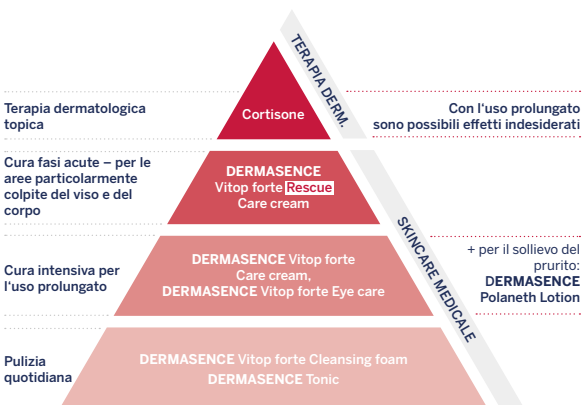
Terapia dermatologica topica

Cortisone

TERAPIA DERM.

Con l'uso prolungato sono possibili effetti indesiderati

Cura fasi acute – per le aree particolarmente colpite del viso e del corpo

DERMASENCE Vitop forte Rescue Care cream

Cura intensiva per l'uso prolungato

DERMASENCE Vitop forte Care cream, DERMASENCE Vitop forte Eye care

SKINCARE MEDICALE

+ per il sollievo del prurito: DERMASENCE Polaneth Lotion

Pulizia quotidiana

DERMASENCE Vitop forte Cleansing foam
DERMASENCE Tonic